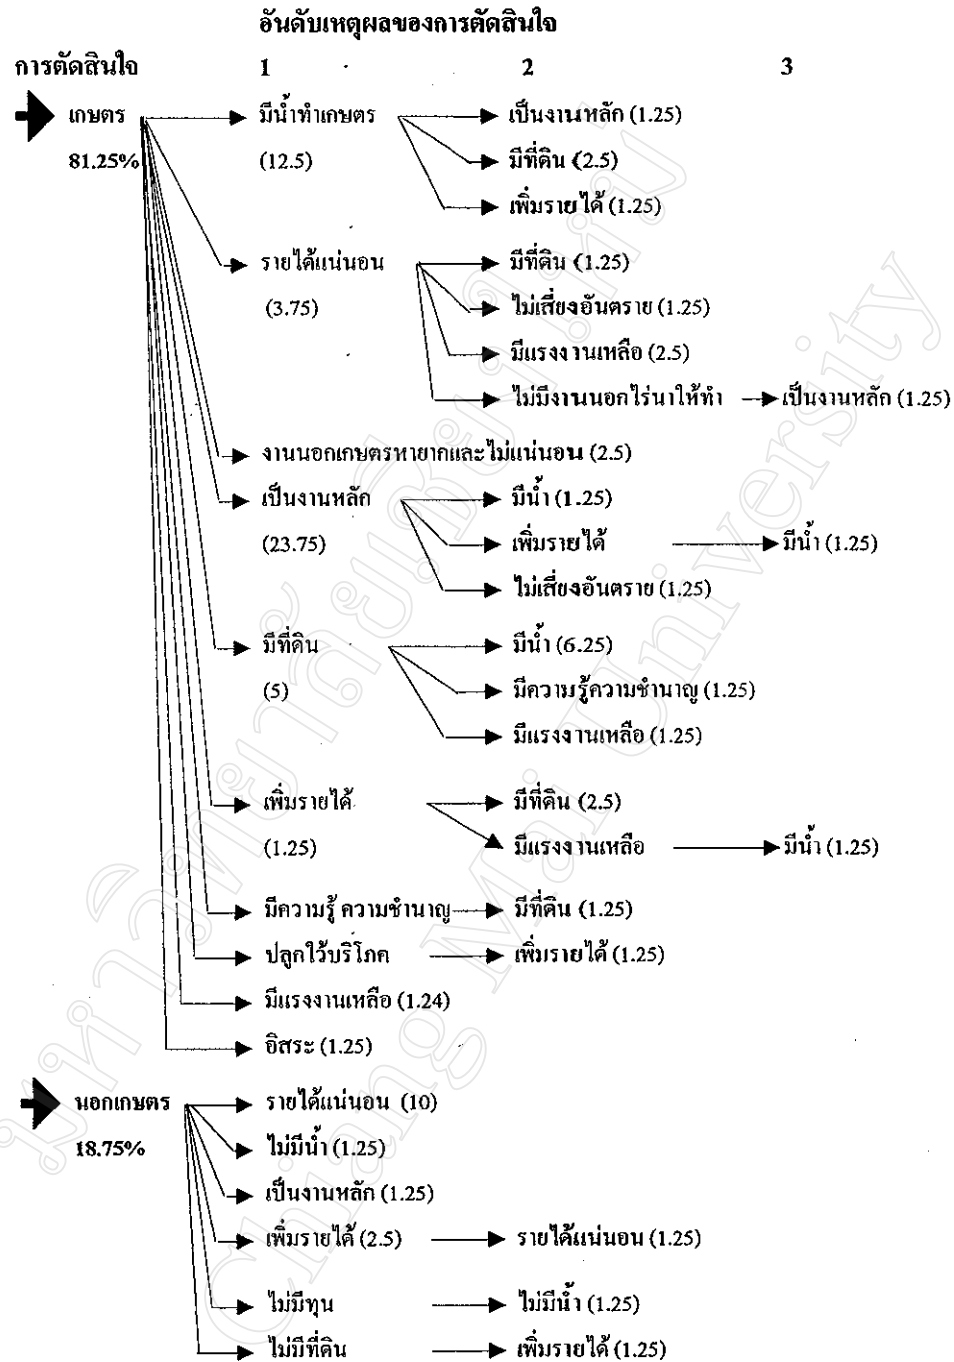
อันดับเหตุผลของการตัดสินใจ

การตัดสินใจ 1 2 3

เกษตร
81.25%

มีน้ำทำเกษตร (12.5)
เป็นงานหลัก (1.25)
มีที่ดิน (2.5)
เพิ่มรายได้ (1.25)

รายได้แน่นอน (3.75)
มีที่ดิน (1.25)
ไม่เสี่ยงอันตราย (1.25)
มีแรงงานเหลือ (2.5)
ไม่มีงานนอกไร่นาให้ทำ เป็นงานหลัก (1.25)

งานนอกเกษตรหายากและไม่แน่นอน (2.5)

เป็นงานหลัก (23.75)
มีน้ำ (1.25)
เพิ่มรายได้ มีน้ำ (1.25)
ไม่เสี่ยงอันตราย (1.25)

มีที่ดิน (5)
มีน้ำ (6.25)
มีความรู้ความชำนาญ (1.25)
มีแรงงานเหลือ (1.25)

เพิ่มรายได้ (1.25)
มีที่ดิน (2.5)
มีแรงงานเหลือ มีน้ำ (1.25)

มีความรู้ ความชำนาญ มีที่ดิน (1.25)
ปลูกไว้บริโภค เพิ่มรายได้ (1.25)
มีแรงงานเหลือ (1.24)
อิสระ (1.25)

นอกเกษตร
18.75%

รายได้แน่นอน (10)
ไม่มีน้ำ (1.25)
เป็นงานหลัก (1.25)
เพิ่มรายได้ (2.5) รายได้แน่นอน (1.25)
ไม่มีทุน ไม่มีน้ำ (1.25)
ไม่มีที่ดิน เพิ่มรายได้ (1.25)